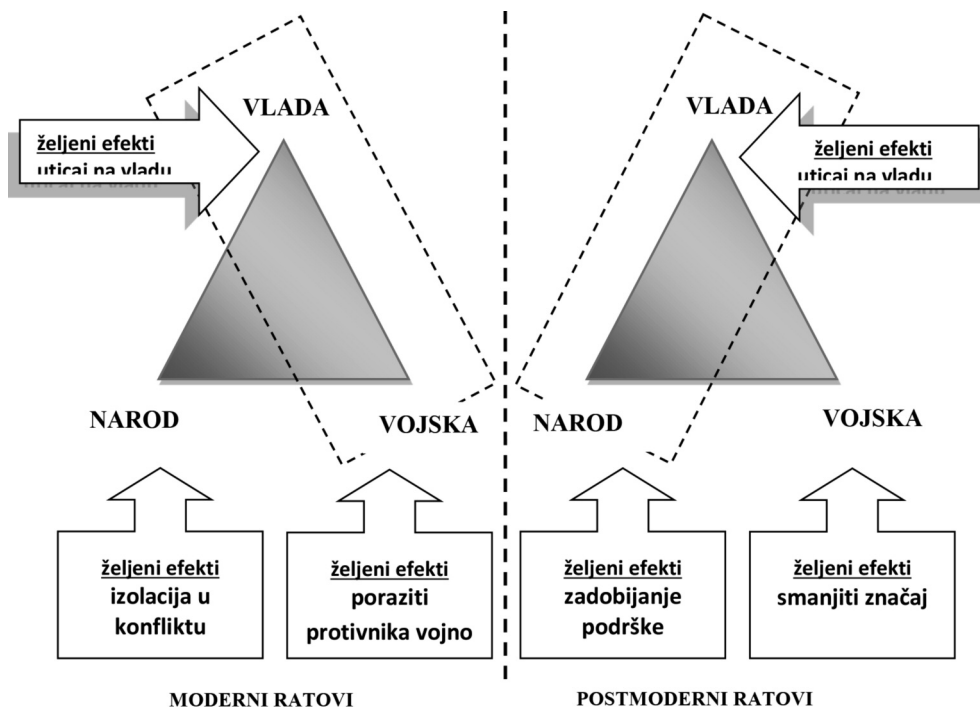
VLADA

željeni efekti
uticaj na vladu

NAROD

VOJSKA

željeni efekti
izolacija u konfliktu

željeni efekti
poraziti protivnika vojno

MODERNI RATOVI

VLADA

željeni efekti
uticaj na vladu

NAROD

VOJSKA

željeni efekti
zadobijanje podrške

željeni efekti
smanjiti značaj

POSTMODERNI RATOVI